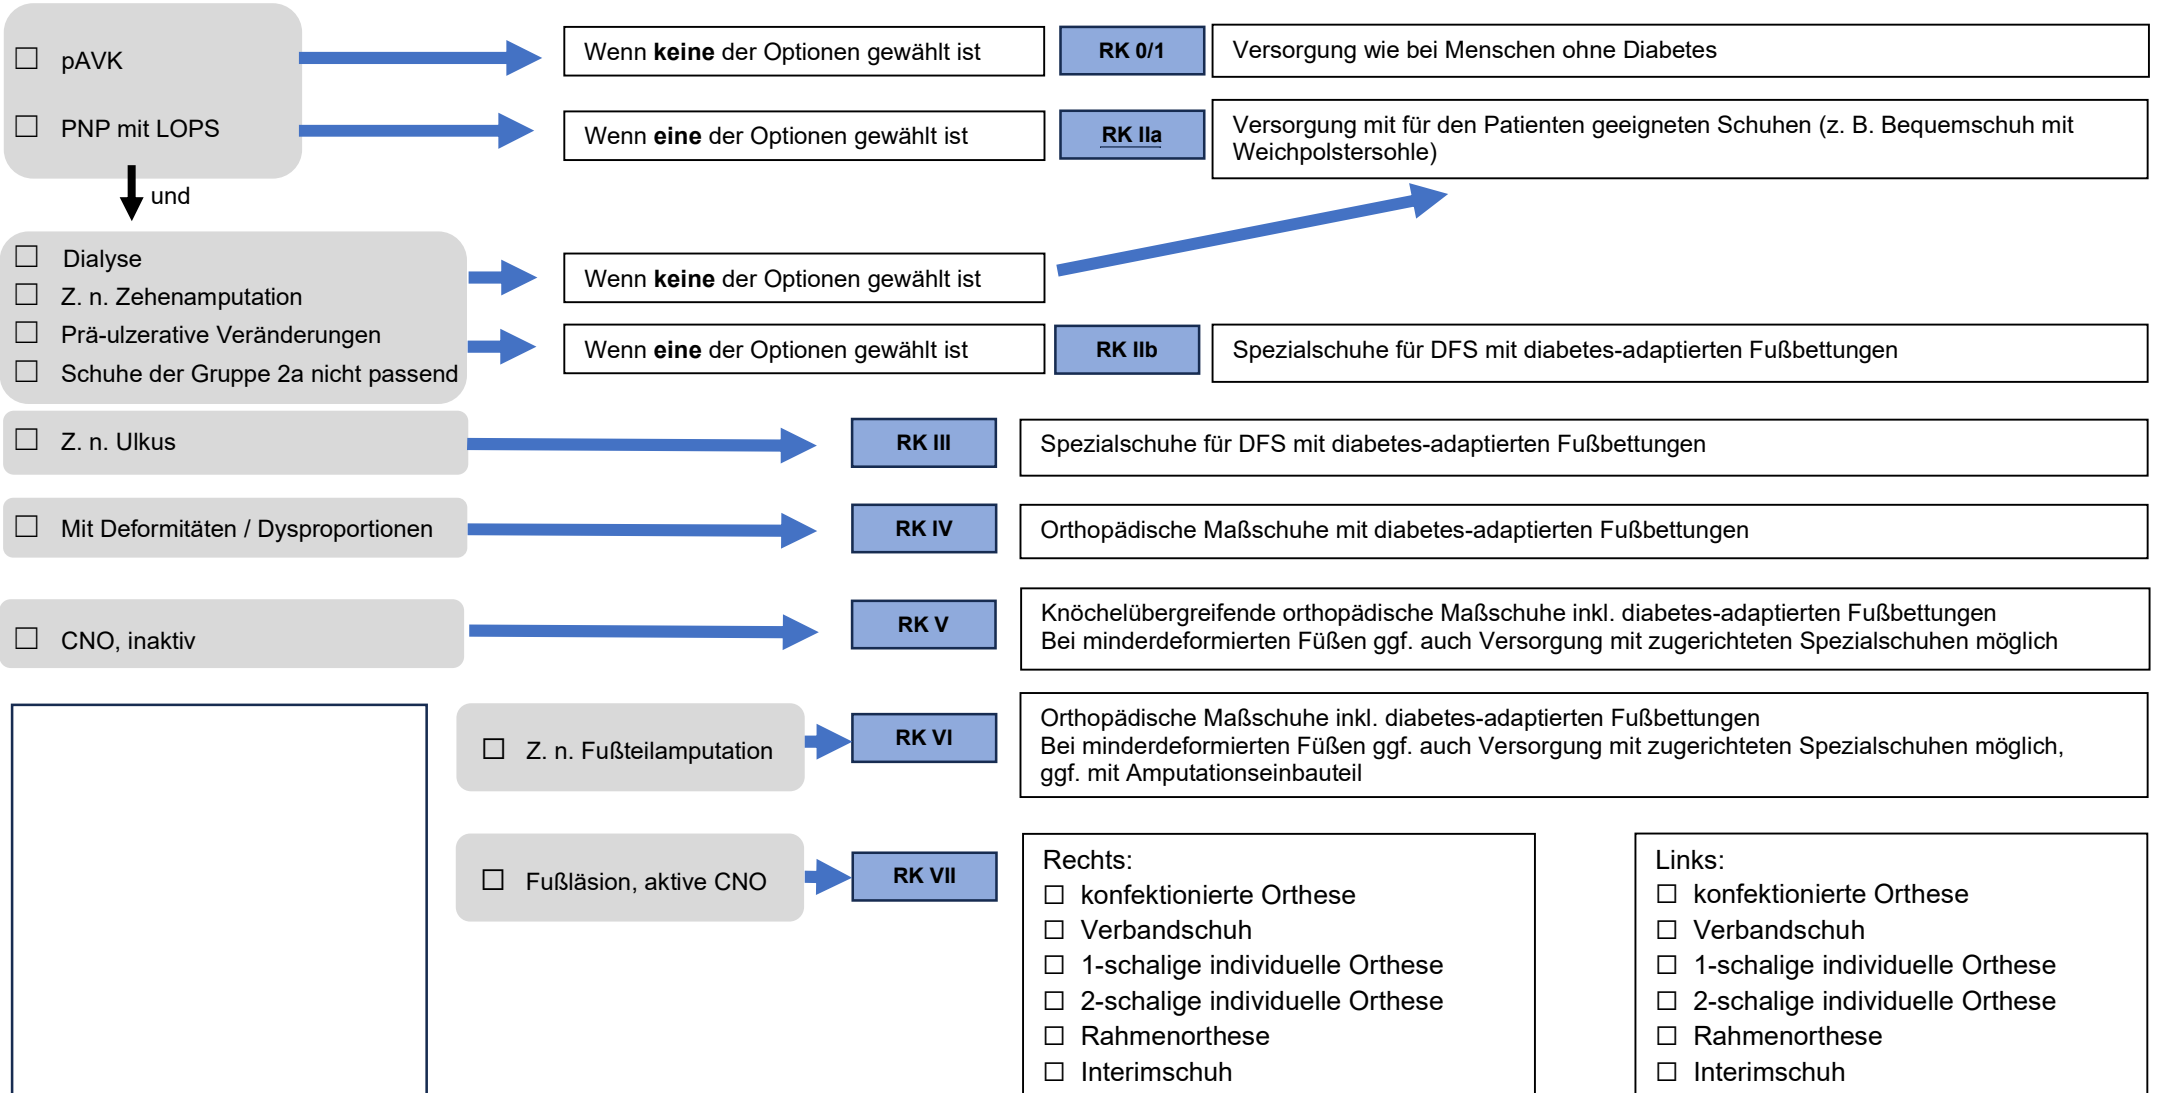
☐ pAVK

☐ PNP mit LOPS

und

☐ Dialyse
☐ Z. n. Zehenamputation
☐ Prä-ulzerative Veränderungen
☐ Schuhe der Gruppe 2a nicht passend

Wenn **keine** der Optionen gewählt ist | RK 0/1 | Versorgung wie bei Menschen ohne Diabetes

Wenn **eine** der Optionen gewählt ist | RK IIa | Versorgung mit für den Patienten geeigneten Schuhen (z. B. Bequemschuh mit Weichpolstersohle)

Wenn **keine** der Optionen gewählt ist

Wenn **eine** der Optionen gewählt ist | RK IIb | Spezialschuhe für DFS mit diabetes-adaptierten Fußbettungen

☐ Z. n. Ulkus | RK III | Spezialschuhe für DFS mit diabetes-adaptierten Fußbettungen

☐ Mit Deformitäten / Dysproportionen | RK IV | Orthopädische Maßschuhe mit diabetes-adaptierten Fußbettungen

☐ CNO, inaktiv | RK V | Knöchelübergreifende orthopädische Maßschuhe inkl. diabetes-adaptierten Fußbettungen
Bei minderdeformierten Füßen ggf. auch Versorgung mit zugerichteten Spezialschuhen möglich

☐ Z. n. Fußteilamputation | RK VI | Orthopädische Maßschuhe inkl. diabetes-adaptierten Fußbettungen
Bei minderdeformierten Füßen ggf. auch Versorgung mit zugerichteten Spezialschuhen möglich, ggf. mit Amputationseinbauteil

☐ Fußläsion, aktive CNO | RK VII

Rechts:
☐ konfektionierte Orthese
☐ Verbandschuh
☐ 1-schalige individuelle Orthese
☐ 2-schalige individuelle Orthese
☐ Rahmenorthese
☐ Interimschuh

Links:
☐ konfektionierte Orthese
☐ Verbandschuh
☐ 1-schalige individuelle Orthese
☐ 2-schalige individuelle Orthese
☐ Rahmenorthese
☐ Interimschuh